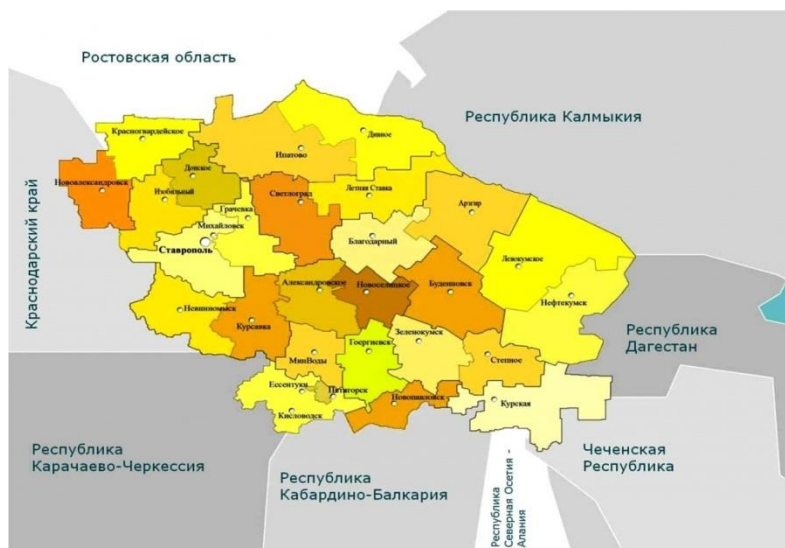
Ростовская область

Республика Калмыкия

Краснодарский край

Красногвардейское

Дивное

Ипатово

Донское

Новоалександровск

Изобильный

Светлоград

Летняя Ставка

Арзгир

Грачевка

Михайловск

Ставрополь

Благодарный

Левокумское

Александровское

Новоселицкое

Буденновск

Нефтекумск

Невинномысск

Курсавка

Зеленокумск

Республика Дагестан

Георгиевск

МинВоды

Степное

Ессентуки

Пятигорск

Новопавловск

Курская

Кисловодск

Республика Карачаево-Черкессия

Республика Кабардино-Балкария

Республика Северная Осетия - Алания

Чеченская Республика